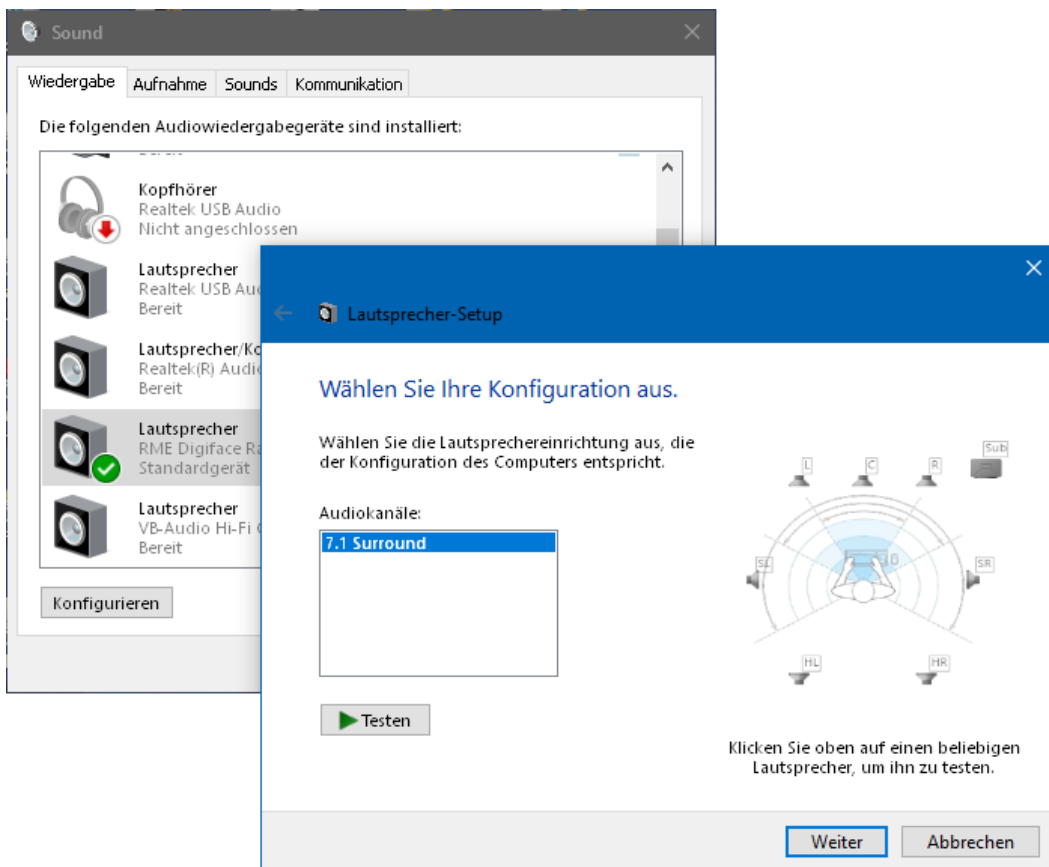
Sound

Wiedergabe | Aufnahme | Sounds | Kommunikation

Die folgenden Audiowiedergabegeräte sind installiert:

Bereit

Kopfhörer
Realtek USB Audio
Nicht angeschlossen

Lautsprecher
Realtek USB Aud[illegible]
Bereit

Lautsprecher/Ko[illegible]
Realtek(R) Audio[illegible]
Bereit

Lautsprecher
RME Digiface R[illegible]
Standardgerät

Lautsprecher
VB-Audio Hi-Fi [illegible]
Bereit

Konfigurieren

Lautsprecher-Setup

Wählen Sie Ihre Konfiguration aus.

Wählen Sie die Lautsprechereinrichtung aus, die der Konfiguration des Computers entspricht.

Audiokanäle:

7.1 Surround

Testen

L
C
R
Sub
SL
SR
HL
HR

Klicken Sie oben auf einen beliebigen Lautsprecher, um ihn zu testen.

Weiter
Abbrechen